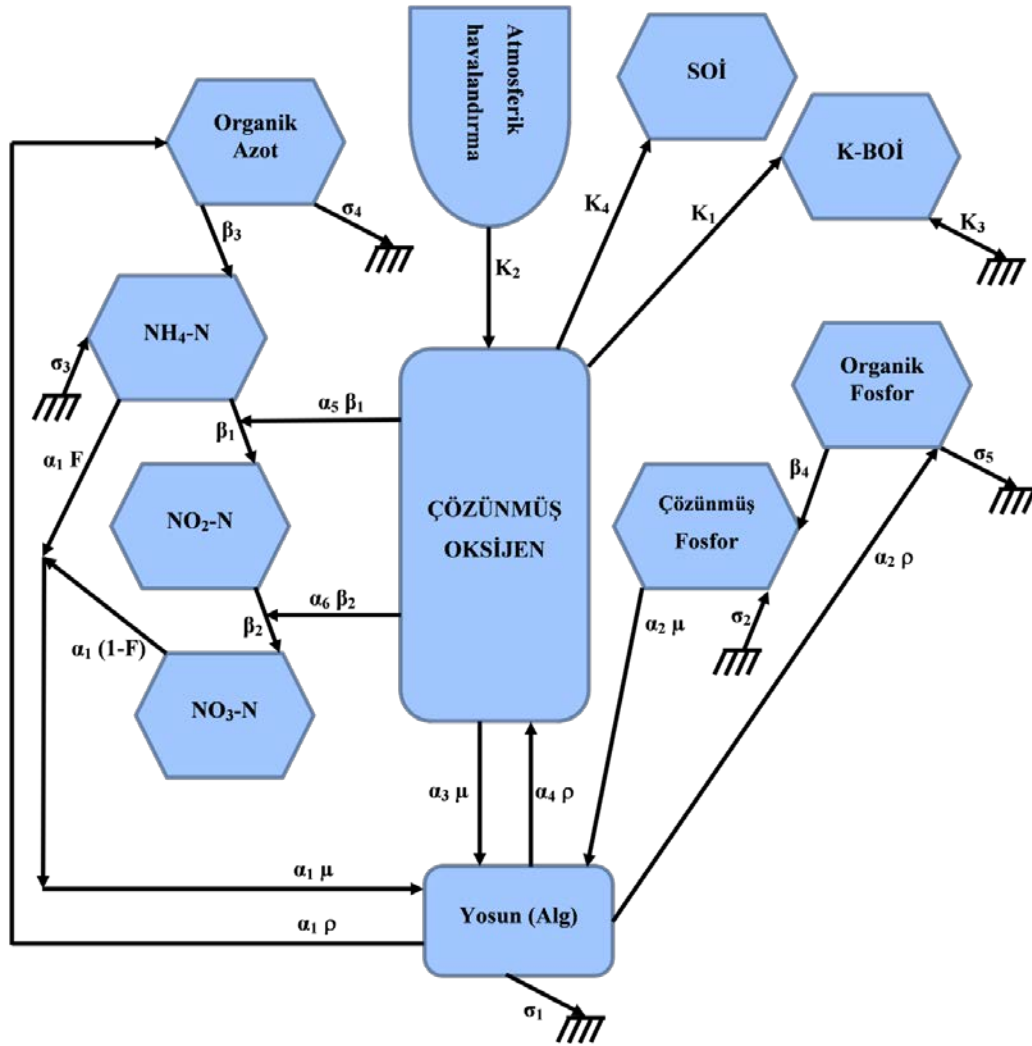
Atmosferik havalandırma

SOİ

Organik Azot

K-BOİ

$\sigma_4$

$\beta_3$

$K_4$

$K_1$

$K_3$

$K_2$

$NH_4$-N

$\sigma_3$

Organik Fosfor

$\alpha_5\ \beta_1$

$\beta_1$

$\alpha_1$ F

$\beta_4$

$\sigma_5$

$NO_2$-N

ÇÖZÜNMÜŞ OKSİJEN

Çözünmüş Fosfor

$\alpha_2\ \rho$

$\alpha_6\ \beta_2$

$\beta_2$

$\alpha_2\ \mu$

$\sigma_2$

$\alpha_1$ (1-F)

$NO_3$-N

$\alpha_3\ \mu$

$\alpha_4\ \rho$

$\alpha_1\ \mu$

Yosun (Alg)

$\alpha_1\ \rho$

$\sigma_1$